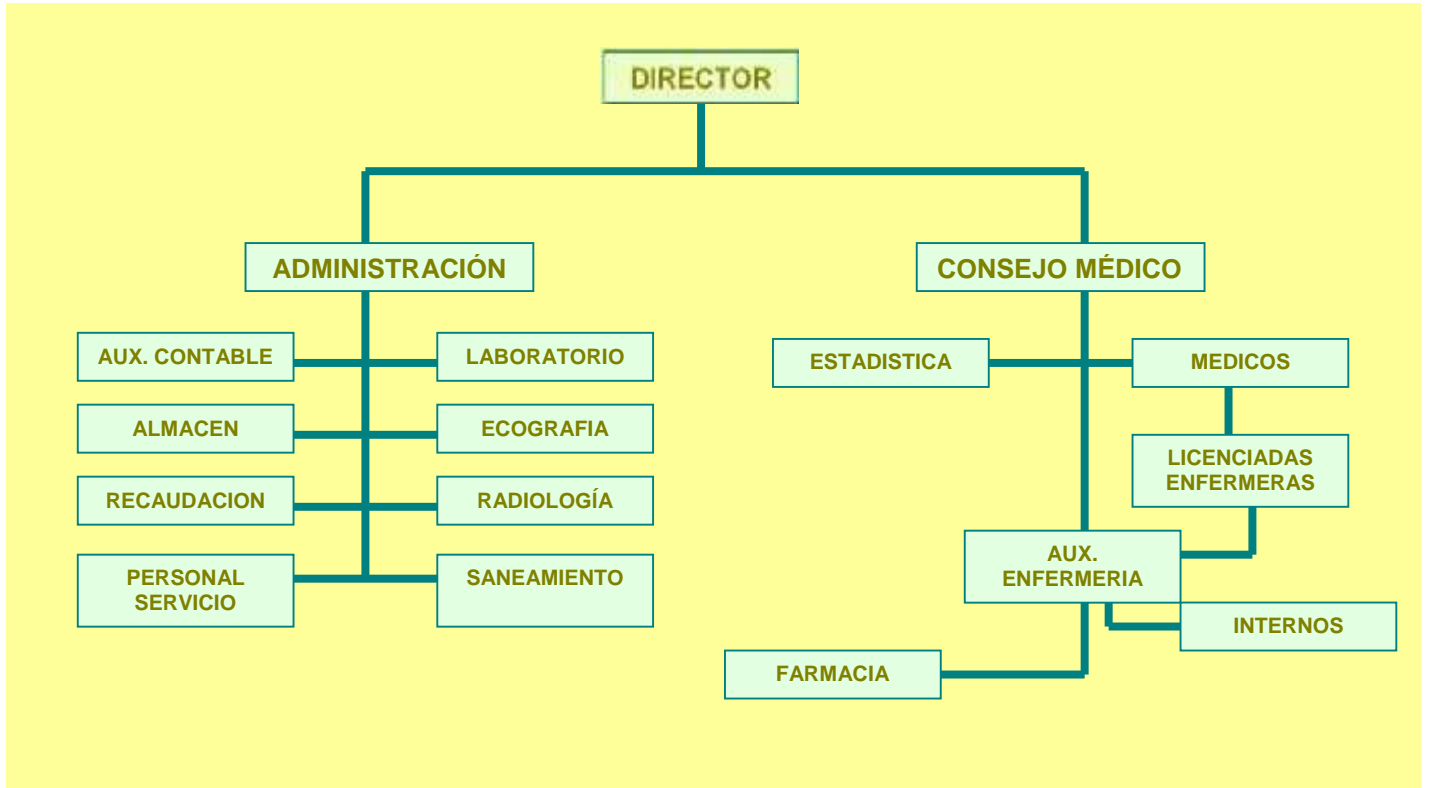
DIRECTOR

ADMINISTRACIÓN

CONSEJO MÉDICO

AUX. CONTABLE

LABORATORIO

ALMACEN

ECOGRAFIA

RECAUDACION

RADIOLOGÍA

PERSONAL SERVICIO

SANEAMIENTO

ESTADISTICA

MEDICOS

LICENCIADAS ENFERMERAS

AUX. ENFERMERIA

INTERNOS

FARMACIA